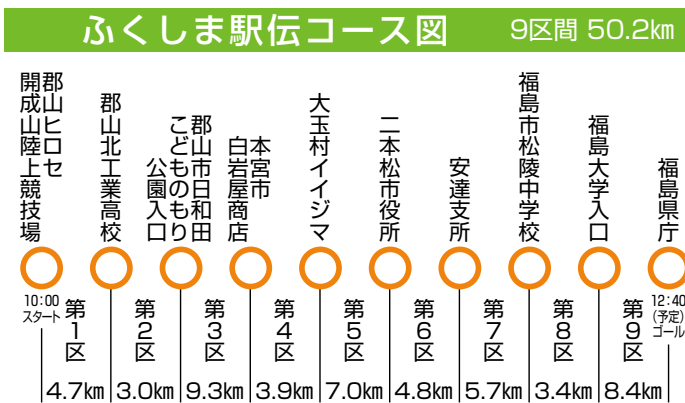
ふくしま駅伝コース図　9区間 50.2㎞

郡山ヒロセ 開成山陸上競技場

郡山北工業高校

郡山市日和田 こどものもり 公園入口

本宮市 白岩屋商店

大玉村イイジマ

二本松市役所

安達支所

福島市松陵中学校

福島大学入口

福島県庁

10:00 スタート

第1区 4.7㎞

第2区 3.0㎞

第3区 9.3㎞

第4区 3.9㎞

第5区 7.0㎞

第6区 4.8㎞

第7区 5.7㎞

第8区 3.4㎞

第9区 8.4㎞

12:40 (予定) ゴール